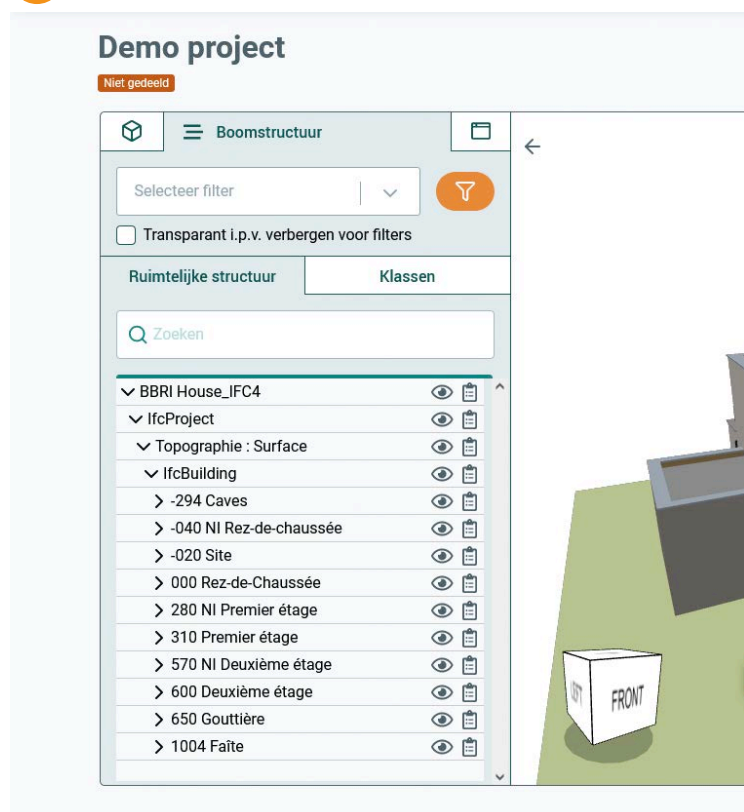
Demo project

Niet gedeeld

Boomstructuur

Selecteer filter

Transparant i.p.v. verbergen voor filters

Ruimtelijke structuur

Klassen

Zoeken

BBRI House_IFC4
IfcProject
Topographie : Surface
IfcBuilding
-294 Caves
-040 NI Rez-de-chaussée
-020 Site
000 Rez-de-Chaussée
280 NI Premier étage
310 Premier étage
570 NI Deuxième étage
600 Deuxième étage
650 Gouttière
1004 Faîte

FRONT